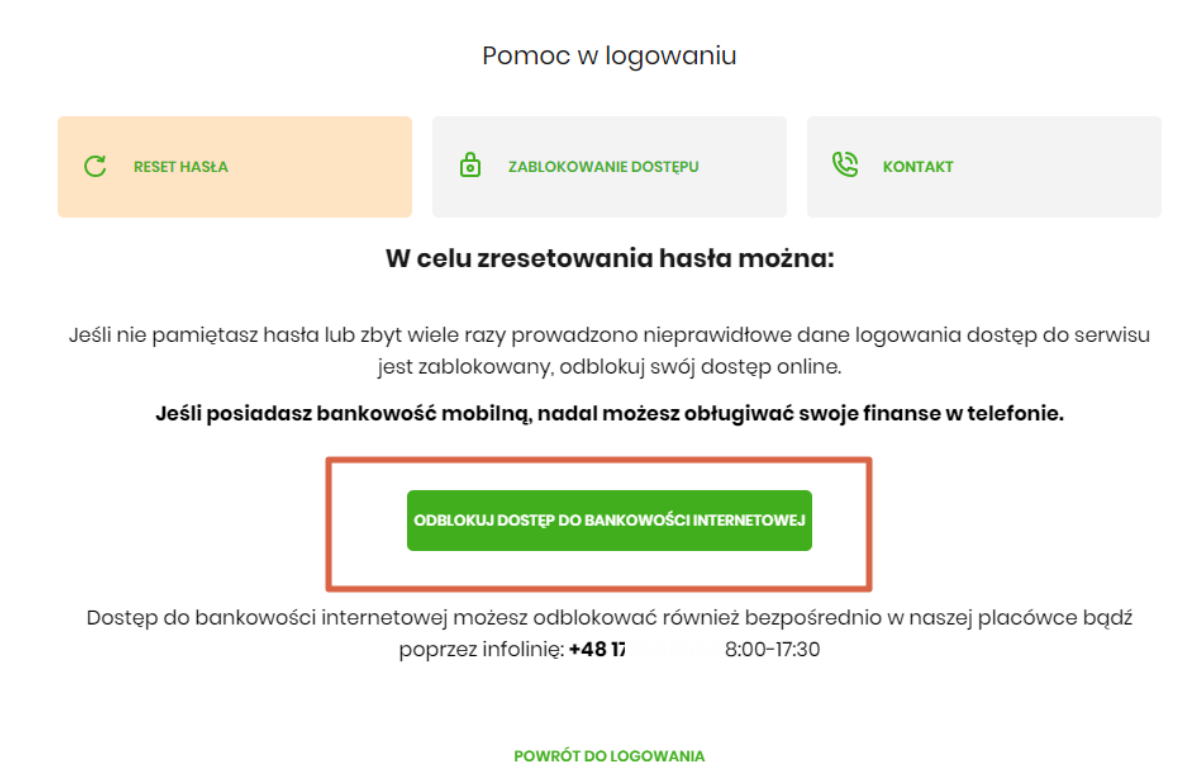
Pomoc w logowaniu

RESET HASŁA

ZABLOKOWANIE DOSTĘPU

KONTAKT

W celu zresetowania hasła można:

Jeśli nie pamiętasz hasła lub zbyt wiele razy prowadzono nieprawidłowe dane logowania dostęp do serwisu jest zablokowany, odblokuj swój dostęp online.

Jeśli posiadasz bankowość mobilną, nadal możesz obługiwać swoje finanse w telefonie.

ODBLOKUJ DOSTĘP DO BANKOWOŚCI INTERNETOWEJ

Dostęp do bankowości internetowej możesz odblokować również bezpośrednio w naszej placówce bądź poprzez infolinię: +48 17 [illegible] 8:00-17:30

POWRÓT DO LOGOWANIA